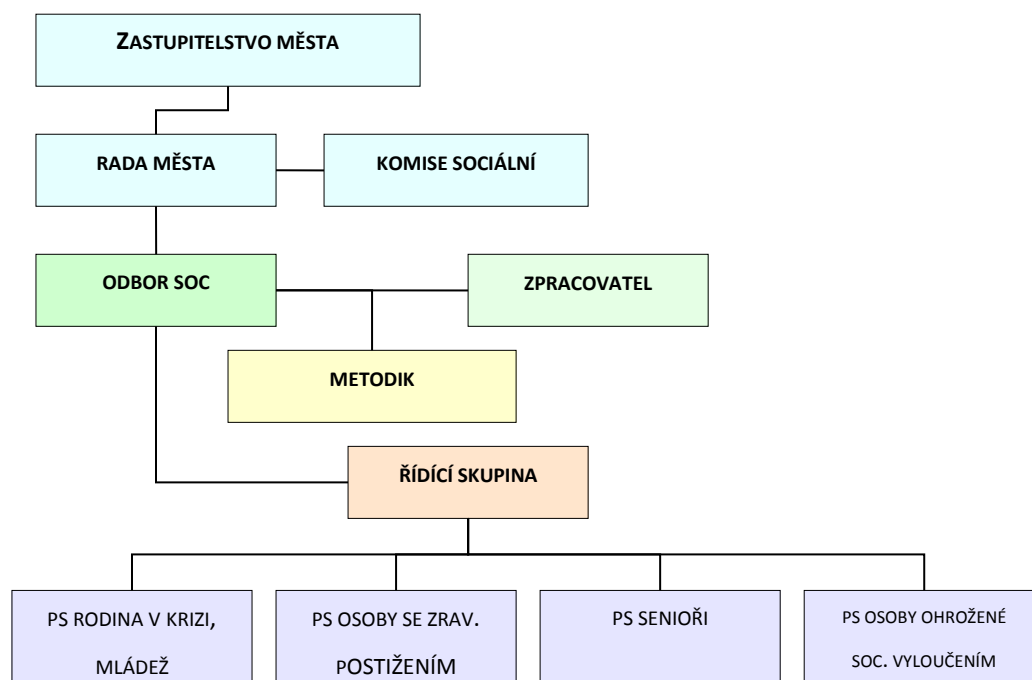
ZASTUPITELSTVO MĚSTA

RADA MĚSTA

KOMISE SOCIÁLNÍ

ODBOR SOC

ZPRACOVATEL

METODIK

ŘÍDÍCÍ SKUPINA

PS RODINA V KRIZI, MLÁDEŽ

PS OSOBY SE ZRAV. POSTIŽENÍM

PS SENIOŘI

PS OSOBY OHROŽENÉ SOC. VYLOUČENÍM